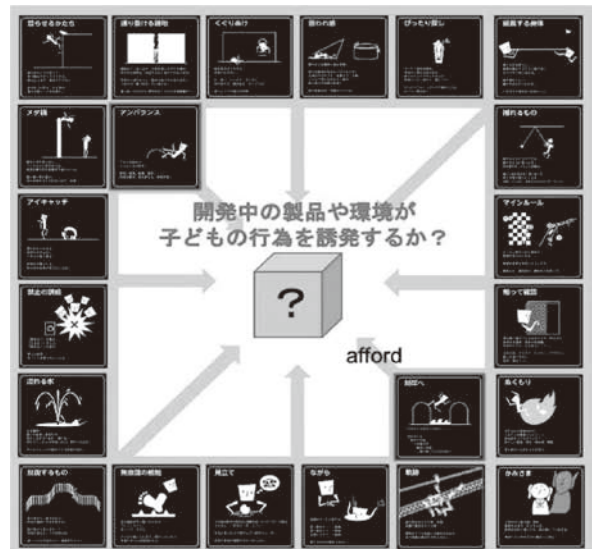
開発中の製品や環境が
子どもの行為を誘発するか？

?

afford

登らせるかたち

通り抜ける隙間

くぐりぬけ

囲われ感

ぴったり感

縦断する身体

メグ跳

アンバランス

揺れるもの

アイキャッチ

マインルール

禁止の誘惑

触って確認

流れる水

別世界へ

ぬくもり

知覚するもの

無数目の根拠

見立て

ながら

軌跡

かみさま